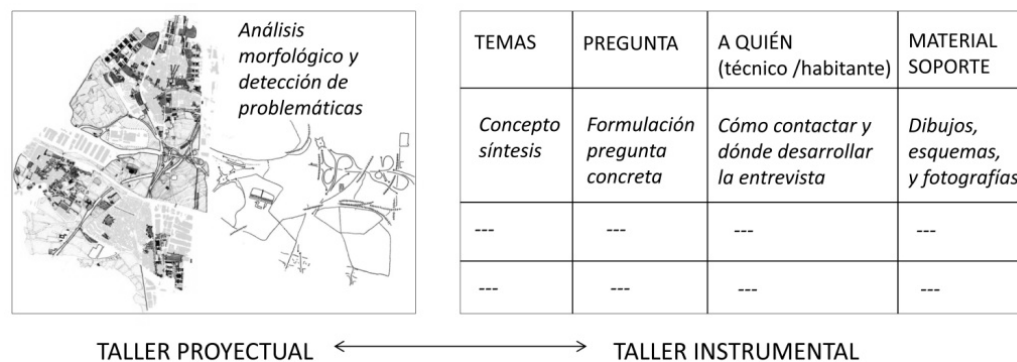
Análisis morfológico y detección de problemáticas

| TEMAS | PREGUNTA | A QUIÉN (técnico /habitante) | MATERIAL SOPORTE |
|---|---|---|---|
| Concepto síntesis | Formulación pregunta concreta | Cómo contactar y dónde desarrollar la entrevista | Dibujos, esquemas, y fotografías |
| --- | --- | --- | --- |
| --- | --- | --- | --- |

TALLER PROYECTUAL

TALLER INSTRUMENTAL